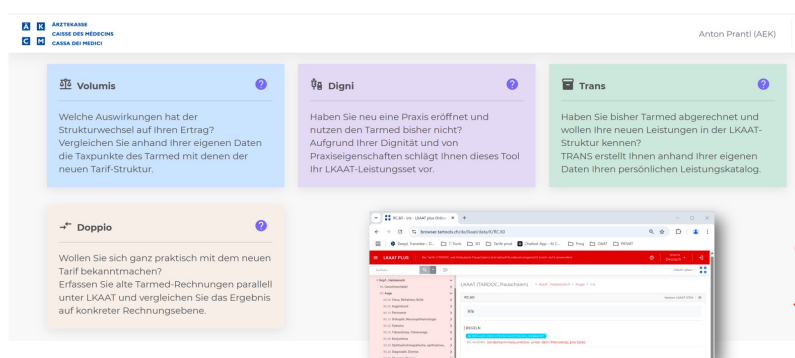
A K
C M
ÄRZTEKASSE
CAISSE DES MÉDECINS
CASSA DEI MEDICI

Anton Prantl (AEK)

Volumis

Welche Auswirkungen hat der Strukturwechsel auf Ihren Ertrag? Vergleichen Sie anhand Ihrer eigenen Daten die Taxpunkte des Tarmed mit denen der neuen Tarif-Struktur.

Digni

Haben Sie neu eine Praxis eröffnet und nutzen den Tarmed bisher nicht? Aufgrund Ihrer Dignität und von Praxiseigenschaften schlägt Ihnen dieses Tool Ihr LKAAT-Leistungsset vor.

Trans

Haben Sie bisher Tarmed abgerechnet und wollen Ihre neuen Leistungen in der LKAAT-Struktur kennen? TRANS erstellt Ihnen anhand Ihrer eigenen Daten Ihren persönlichen Leistungskatalog.

Doppio

Wollen Sie sich ganz praktisch mit dem neuen Tarif bekanntmachen? Erfassen Sie alte Tarmed-Rechnungen parallel unter LKAAT und vergleichen Sie das Ergebnis auf konkreter Rechnungsebene.

LKAAT PLUS

LKAAT (TARDOC, Pauschalen)

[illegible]